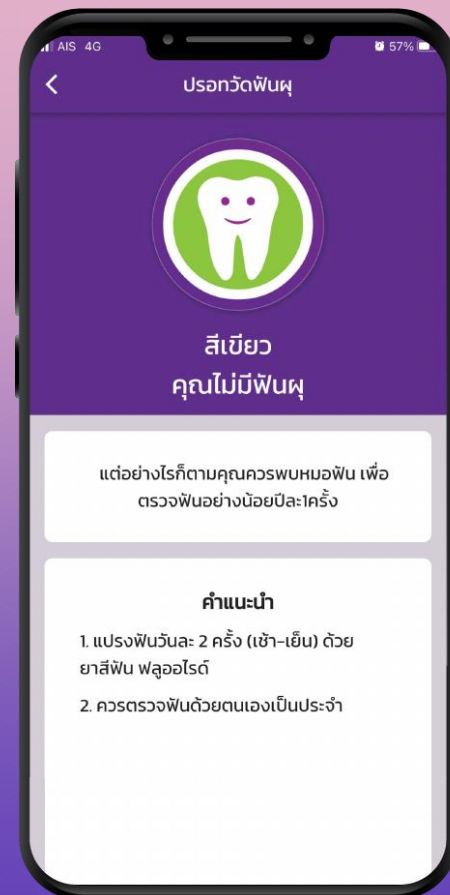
AIS 4G
57%

<

ปรอทวัดฟันผุ

สีเขียว
คุณไม่มีฟันผุ

แต่อย่างไรก็ตามคุณควรพบหมอฟัน เพื่อตรวจฟันอย่างน้อยปีละ1ครั้ง

คำแนะนำ

1. แปรงฟันวันละ 2 ครั้ง (เช้า-เย็น) ด้วยยาสีฟัน ฟลูออไรด์

2. ควรตรวจฟันด้วยตนเองเป็นประจำ